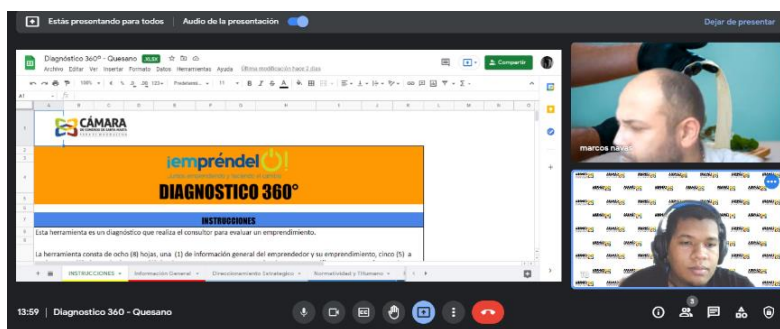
Estás presentando para todos | Audio de la presentación

Dejar de presentar

Diagnóstico 360° - Quesano .XLSX

Archivo Editar Ver Insertar Formato Datos Herramientas Ayuda Última modificación hace 2 días

Compartir

100% Predetermi... 11

A1

CÁMARA DE COMERCIO DE SANTO MARTA

¡emprénde!

DIAGNOSTICO 360°

INSTRUCCIONES

Esta herramienta es un diagnóstico que realiza el consultor para evaluar un emprendimiento.

La herramienta consta de ocho (8) hojas, una (1) de información general del emprendedor y su emprendimiento, cinco (5) a

INSTRUCCIONES | Información General | Direccionamiento Estratégico | Normatividad y Tributarias

marcos navas

13:59 | Diagnostico 360 - Quesano

3